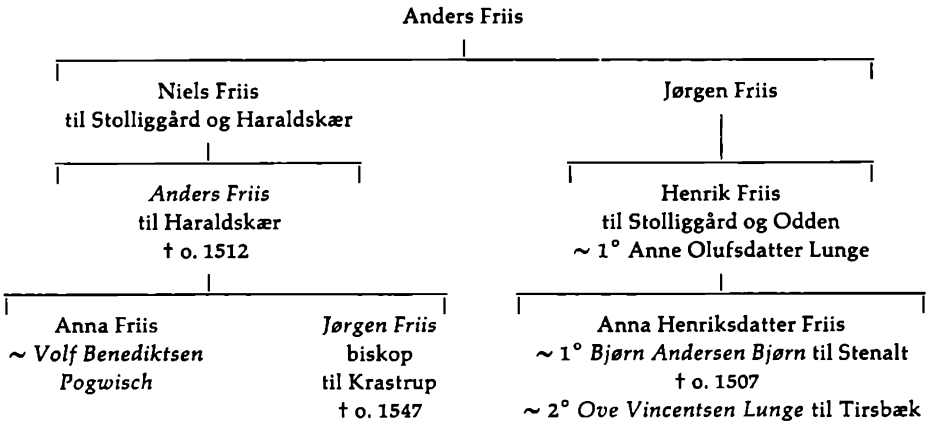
Anders Friis

Niels Friis
til Stolliggård og Haraldskær

Anders Friis
til Haraldskær
† o. 1512

Anna Friis
~ Volf Benediktsen
Pogwisch

Jørgen Friis
biskop
til Krastrup
† o. 1547

Jørgen Friis

Henrik Friis
til Stolliggård og Odden
~ 1° Anne Olufsdatter Lunge

Anna Henriksdatter Friis
~ 1° Bjørn Andersen Bjørn til Stenalt
† o. 1507
~ 2° Ove Vincentsen Lunge til Tirsbæk